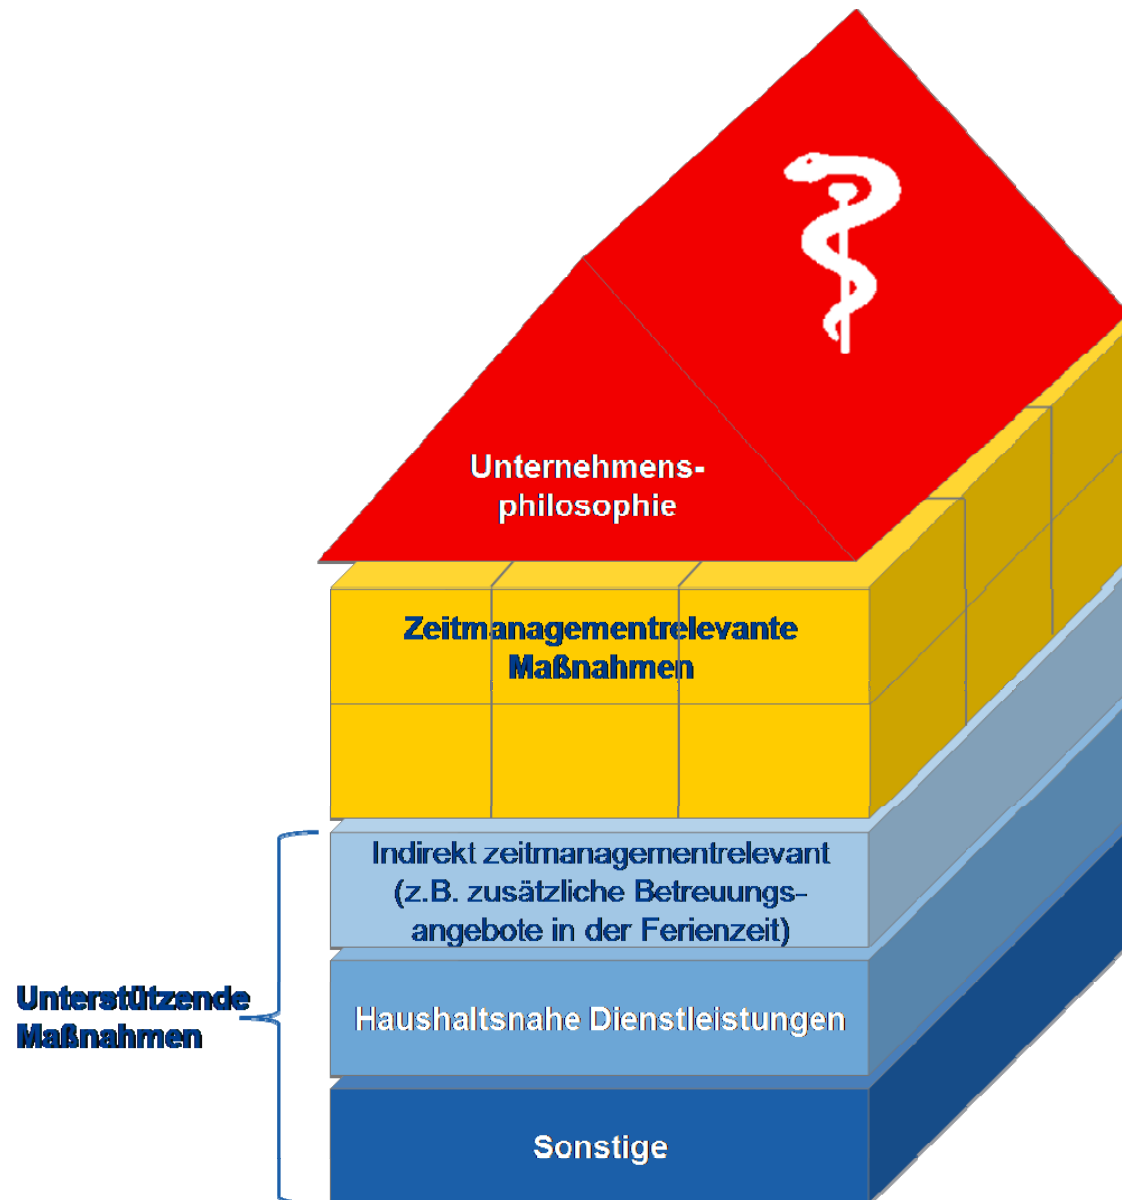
Unternehmensphilosophie

Zeitmanagementrelevante Maßnahmen

Indirekt zeitmanagementrelevant (z.B. zusätzliche Betreuungsangebote in der Ferienzeit)

Haushaltsnahe Dienstleistungen

Sonstige

Unterstützende Maßnahmen